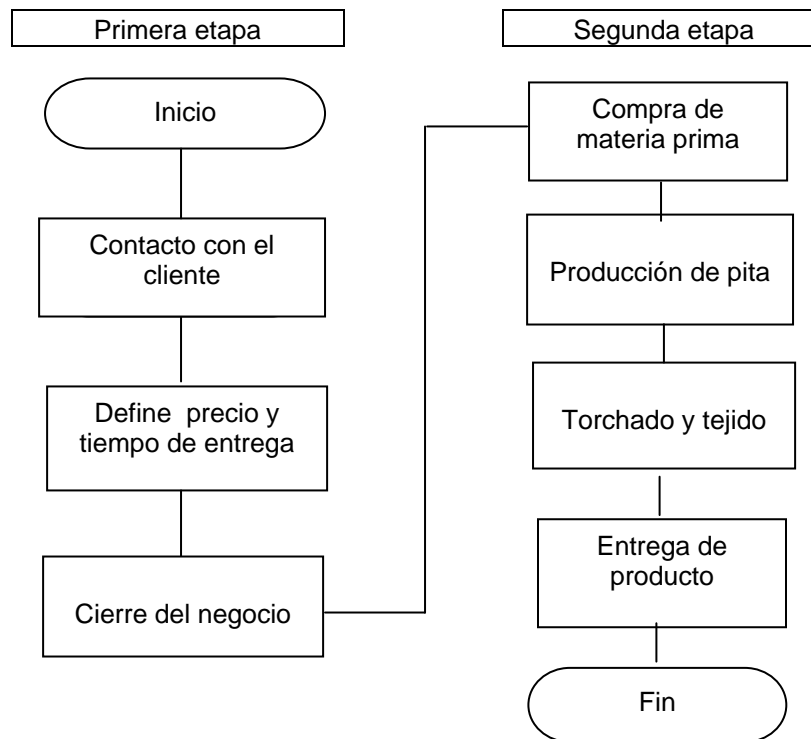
Primera etapa

Inicio

Contacto con el cliente

Define precio y tiempo de entrega

Cierre del negocio

Segunda etapa

Compra de materia prima

Producción de pita

Torchado y tejido

Entrega de producto

Fin